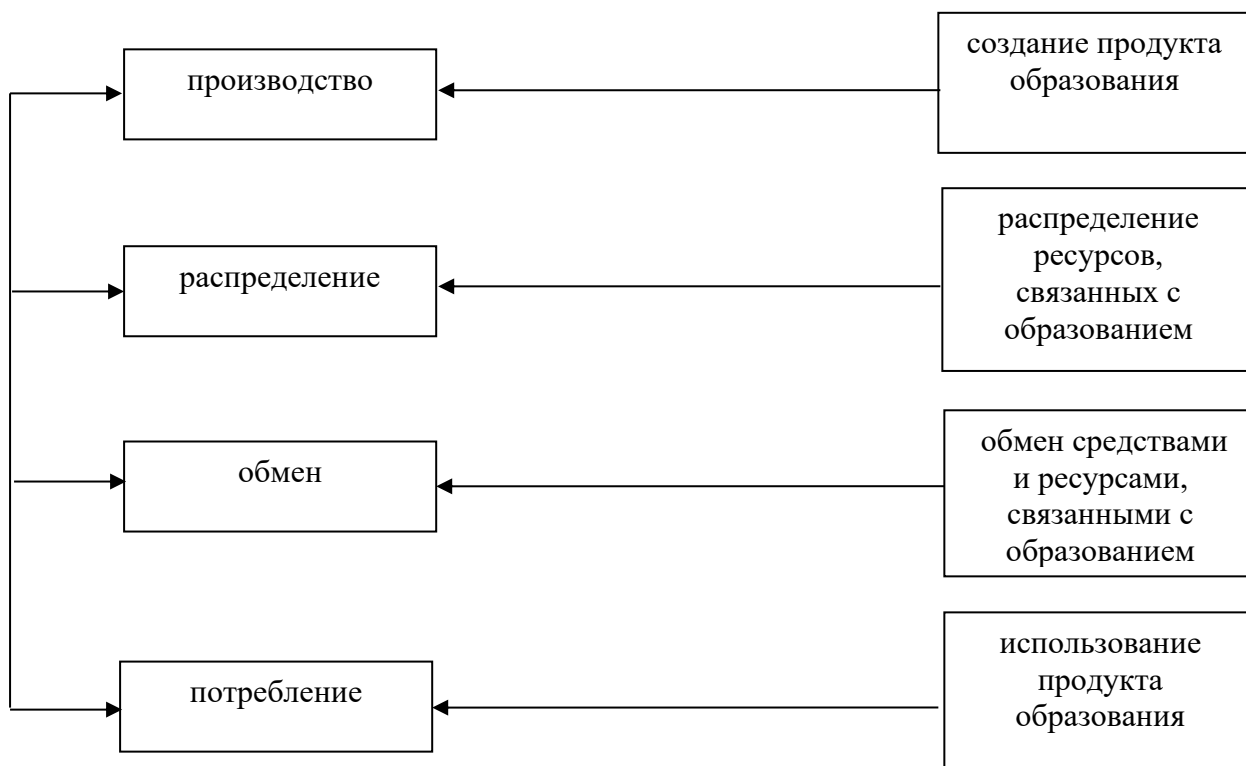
производство

создание продукта образования

распределение

распределение ресурсов, связанных с образованием

обмен

обмен средствами и ресурсами, связанными с образованием

потребление

использование продукта образования